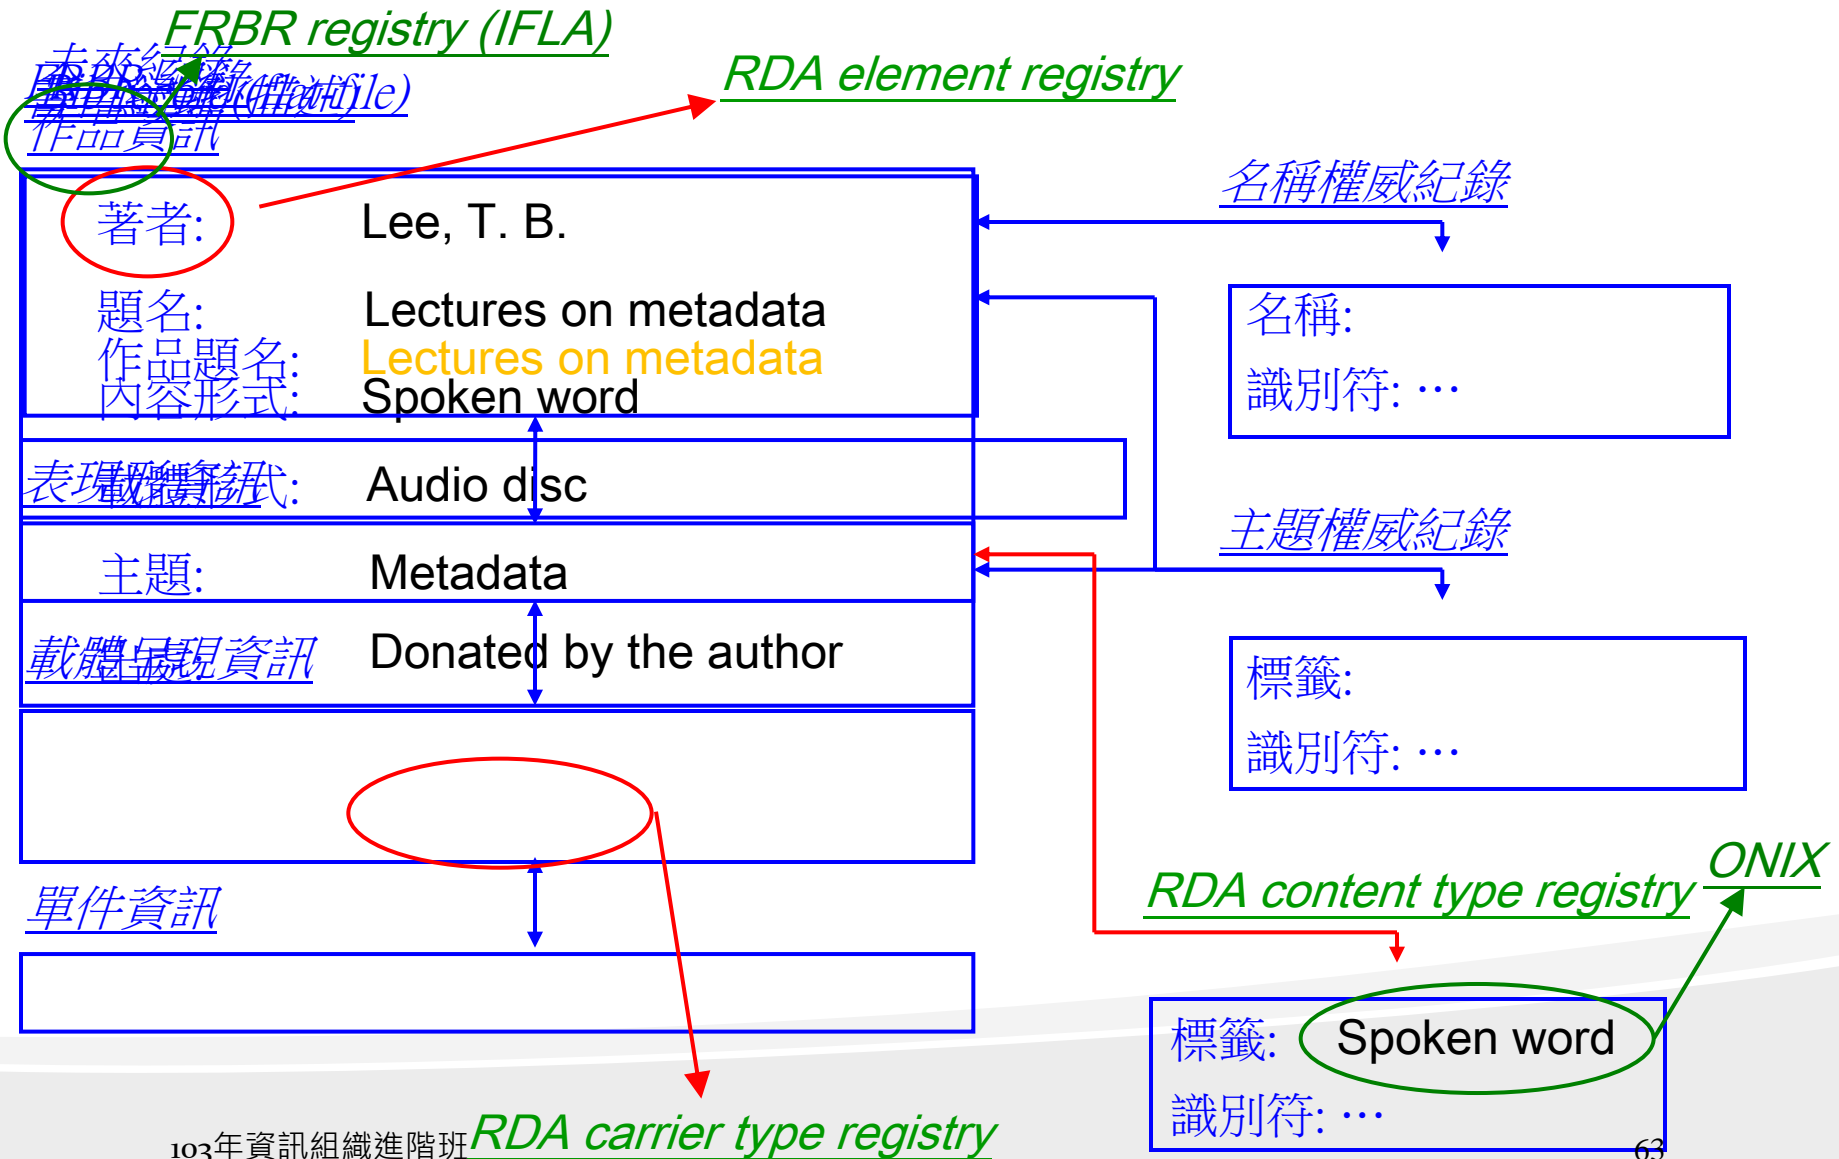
FRBR registry (IFLA)

表面紀錄 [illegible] (flat file)

作品資訊

RDA element registry

著者: Lee, T. B.

題名: Lectures on metadata

作品題名: Lectures on metadata

內容形式: Spoken word

表現形資訊

載體形式: Audio disc

主題: Metadata

載體呈現資訊

Donated by the author

單件資訊

名稱權威紀錄

名稱:

識別符: …

主題權威紀錄

標籤:

識別符: …

RDA content type registry

ONIX

標籤: Spoken word

識別符: …

103年資訊組織進階班

RDA carrier type registry

63